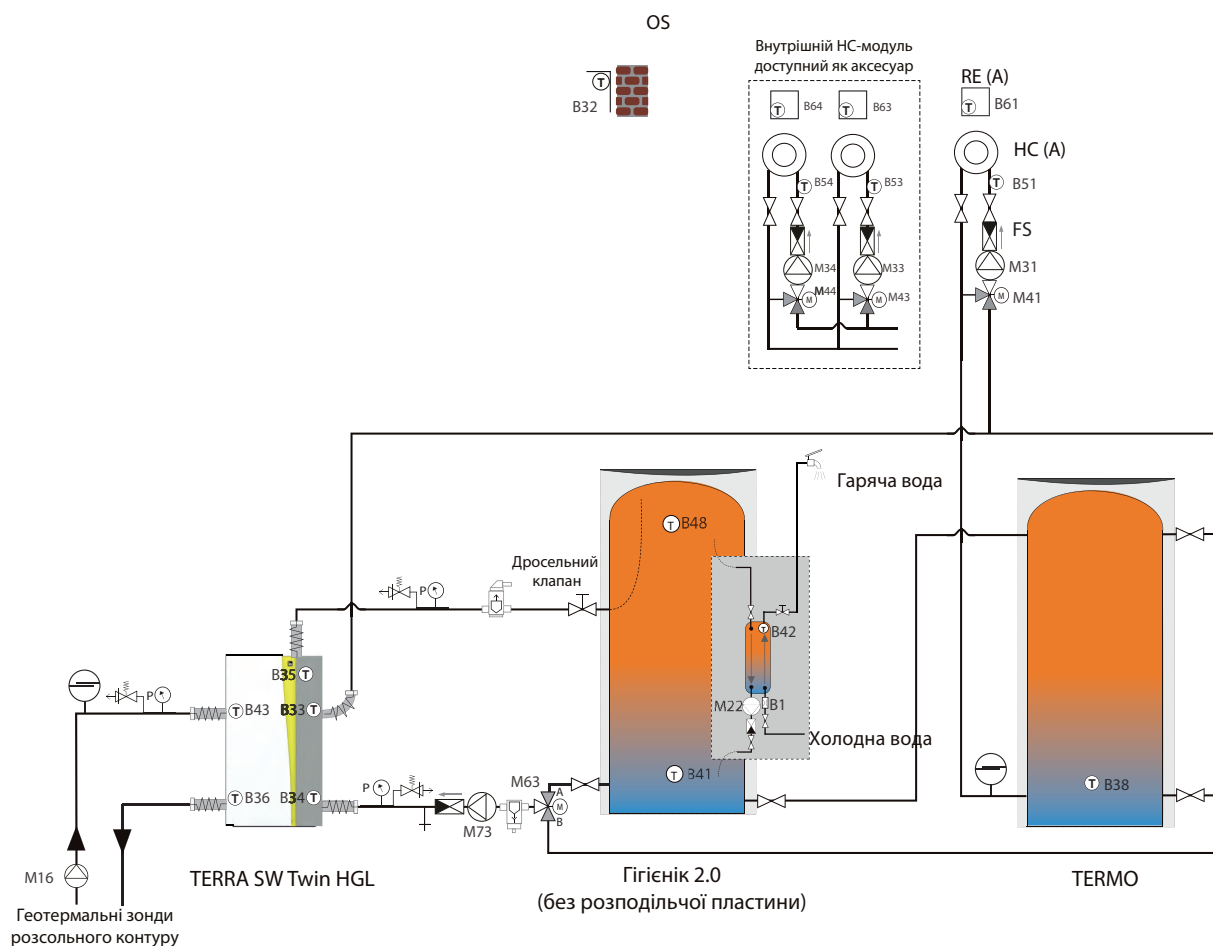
OS

B32

Внутрішній HC-модуль доступний як аксесуар

B64
B63
B54
B53
M34
M33
M44
M43

RE (A)
B61
HC (A)
B51
FS
M31
M41

Гаряча вода

B48

Дросельний клапан

P

B42

B35
B43
B33

M22
B1

Холодна вода

M63
B41
B38

B36
B34

A
M
B

M73

M16

TERRA SW Twin HGL

Гігієнік 2.0
(без розподільчої пластини)

TERMO

Геотермальні зонди розсольного контуру